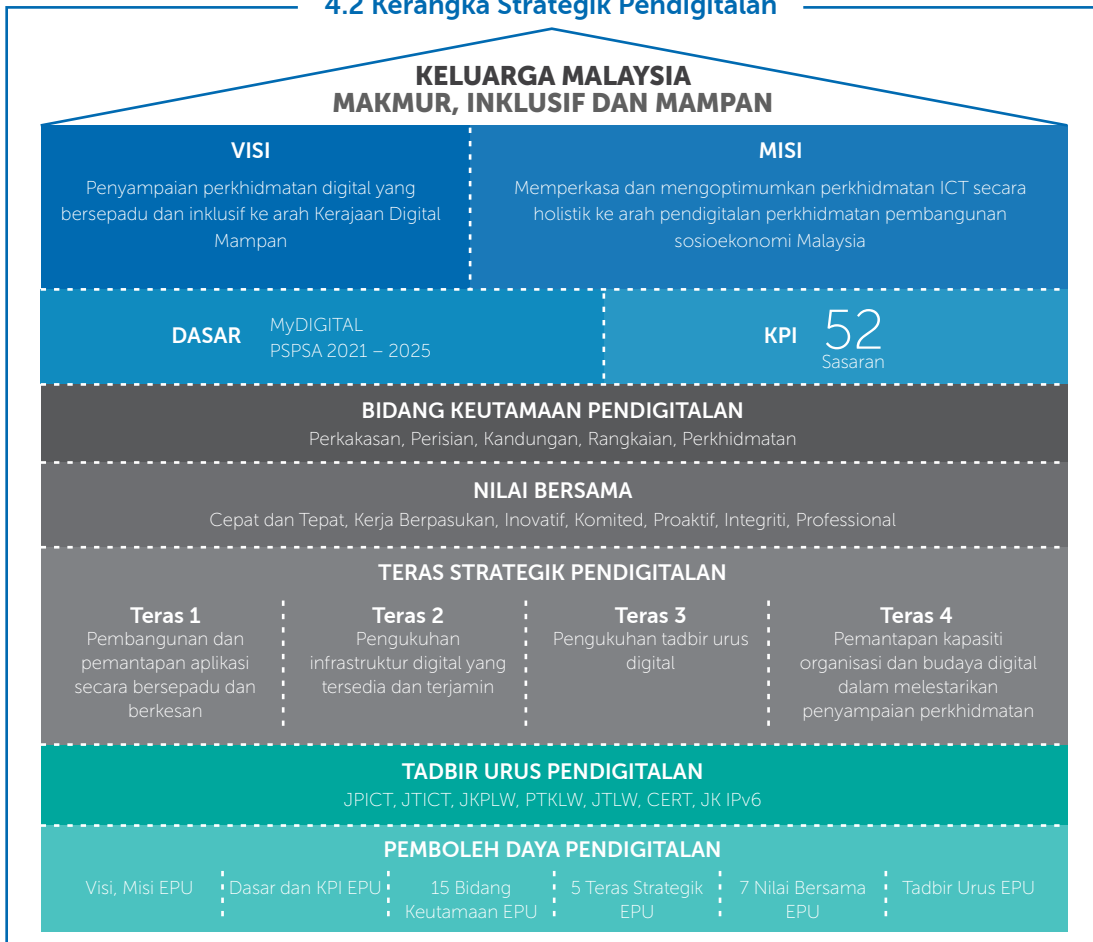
4.2 Kerangka Strategik Pendigitalan

KELUARGA MALAYSIA
MAKMUR, INKLUSIF DAN MAMPAN

VISI
Penyampaian perkhidmatan digital yang bersepadu dan inklusif ke arah Kerajaan Digital Mampan

MISI
Memperkasa dan mengoptimumkan perkhidmatan ICT secara holistik ke arah pendigitalan perkhidmatan pembangunan sosioekonomi Malaysia

DASAR MyDIGITAL
PSPSA 2021 – 2025

KPI 52
Sasaran

BIDANG KEUTAMAAN PENDIGITALAN
Perkakasan, Perisian, Kandungan, Rangkaian, Perkhidmatan

NILAI BERSAMA
Cepat dan Tepat, Kerja Berpasukan, Inovatif, Komited, Proaktif, Integriti, Professional

TERAS STRATEGIK PENDIGITALAN

Teras 1
Pembangunan dan pemantapan aplikasi secara bersepadu dan berkesan

Teras 2
Pengukuhan infrastruktur digital yang tersedia dan terjamin

Teras 3
Pengukuhan tadbir urus digital

Teras 4
Pemantapan kapasiti organisasi dan budaya digital dalam melestarikan penyampaian perkhidmatan

TADBIR URUS PENDIGITALAN
JPICT, JTICT, JKPLW, PTKLW, JTLW, CERT, JK IPv6

PEMBOLEH DAYA PENDIGITALAN
Visi, Misi EPU
Dasar dan KPI EPU
15 Bidang Keutamaan EPU
5 Teras Strategik EPU
7 Nilai Bersama EPU
Tadbir Urus EPU